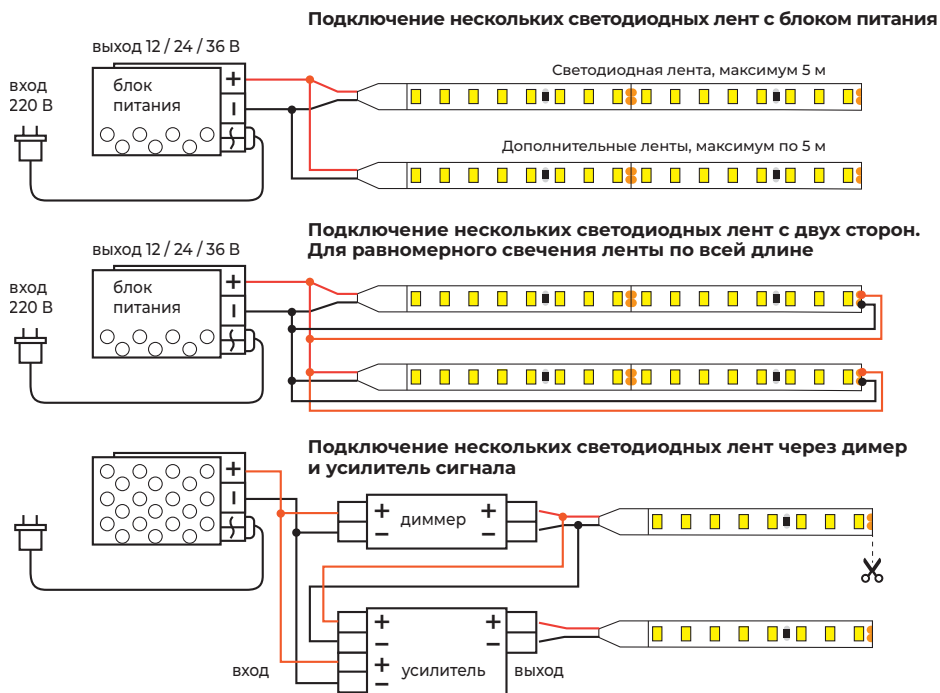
Подключение нескольких светодиодных лент с блоком питания

выход 12 / 24 / 36 В

вход
220 В

блок
питания

+

Светодиодная лента, максимум 5 м

Дополнительные ленты, максимум по 5 м

Подключение нескольких светодиодных лент с двух сторон.
Для равномерного свечения ленты по всей длине

выход 12 / 24 / 36 В

вход
220 В

блок
питания

+

Подключение нескольких светодиодных лент через димер
и усилитель сигнала

+

+
–
диммер
+
–

+
–
+
–
усилитель
+
–

вход

выход